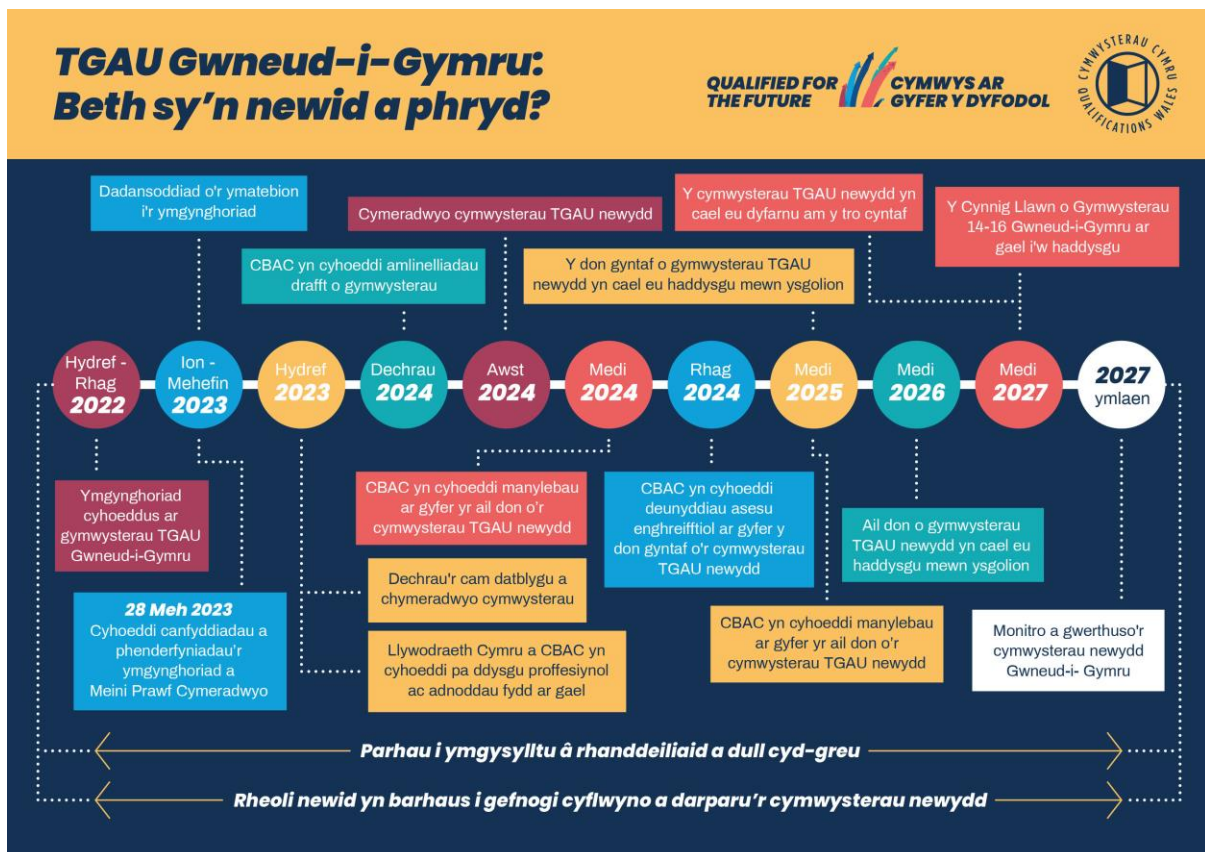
TGAU Gwneud-i-Gymru: Beth sy'n newid a phryd?

QUALIFIED FOR THE FUTURE
CYMWYS AR GYFER Y DYFODOL

CYMWYSTERAU CYMRU QUALIFICATIONS WALES

Dadansoddiad o'r ymatebion i'r ymgynghoriad

CBAC yn cyhoeddi amlinelliadau drafft o gymwysterau

Cymeradwyo cymwysterau TGAU newydd

Y don gyntaf o gymwysterau TGAU newydd yn cael eu haddysgu mewn ysgolion

Y cymwysterau TGAU newydd yn cael eu dyfarnu am y tro cyntaf

Y Cynnig Llawn o Gymwysterau 14-16 Gwneud-i-Gymru ar gael i'w haddysgu

Hydref - Rhag 2022

Ion - Mehefin 2023

Hydref 2023

Dechrau 2024

Awst 2024

Medi 2024

Rhag 2024

Medi 2025

Medi 2026

Medi 2027

2027 ymlaen

Ymgynghoriad cyhoeddus ar gymwysterau TGAU Gwneud-i-Gymru

28 Meh 2023
Cyhoeddi canfyddiadau a phenderfyniadau'r ymgynghoriad a Meini Prawf Cymeradwyo

Dechrau'r cam datblygu a chymeradwyo cymwysterau

Llywodraeth Cymru a CBAC yn cyhoeddi pa ddysgu proffesiynol ac adnoddau fydd ar gael

CBAC yn cyhoeddi manylebau ar gyfer yr ail don o'r cymwysterau TGAU newydd

CBAC yn cyhoeddi deunyddiau asesu enghreifftiol ar gyfer y don gyntaf o'r cymwysterau TGAU newydd

CBAC yn cyhoeddi manylebau ar gyfer yr ail don o'r cymwysterau TGAU newydd

Ail don o gymwysterau TGAU newydd yn cael eu haddysgu mewn ysgolion

Monitro a gwerthuso'r cymwysterau newydd Gwneud-i- Gymru

Parhau i ymgysylltu â rhanddeiliaid a dull cyd-greu

Rheoli newid yn barhaus i gefnogi cyflwyno a darparu'r cymwysterau newydd